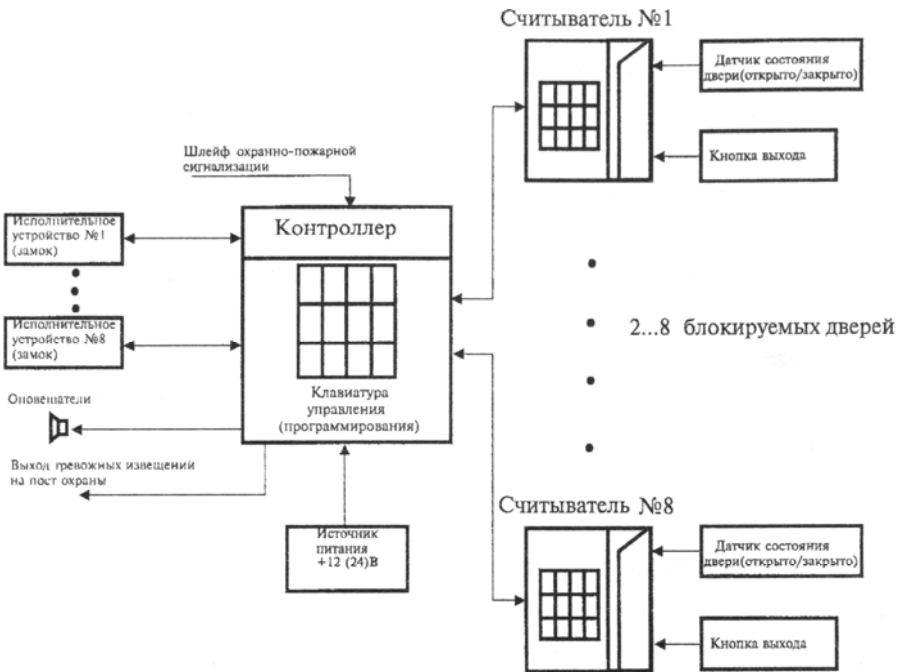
Считыватель №1

Датчик состояния двери(открыто/закрыто)

Кнопка выхода

Шлейф охранно-пожарной сигнализации

Исполнительное устройство №1 (замок)

Контроллер

Исполнительное устройство №8 (замок)

2...8 блокируемых дверей

Оповещатели

Клавиатура управления (программирования)

Выход тревожных извещений на пост охраны

Считыватель №8

Источник питания +12 (24)В

Датчик состояния двери(открыто/закрыто)

Кнопка выхода